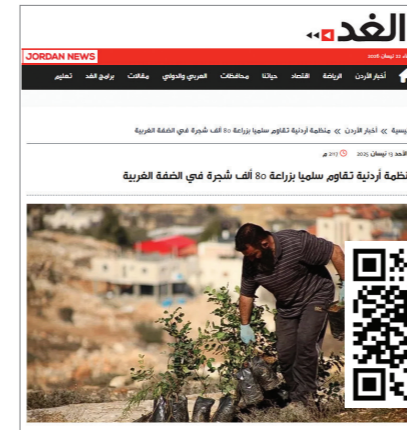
الغد

JORDAN NEWS

الأحد 13 نيسان 2025

أخبار الأردن الرياضة اقتصاد حياتنا محافظات العربي والدولي مقالات برامج الغد تعليم

رئيسية » أخبار الأردن » منظمة أردنية تقاوم سلميا بزراعة 80 ألف شجرة في الضفة الغربية

الأحد 13 نيسان 2025 213 م

منظمة أردنية تقاوم سلميا بزراعة 80 ألف شجرة في الضفة الغربية